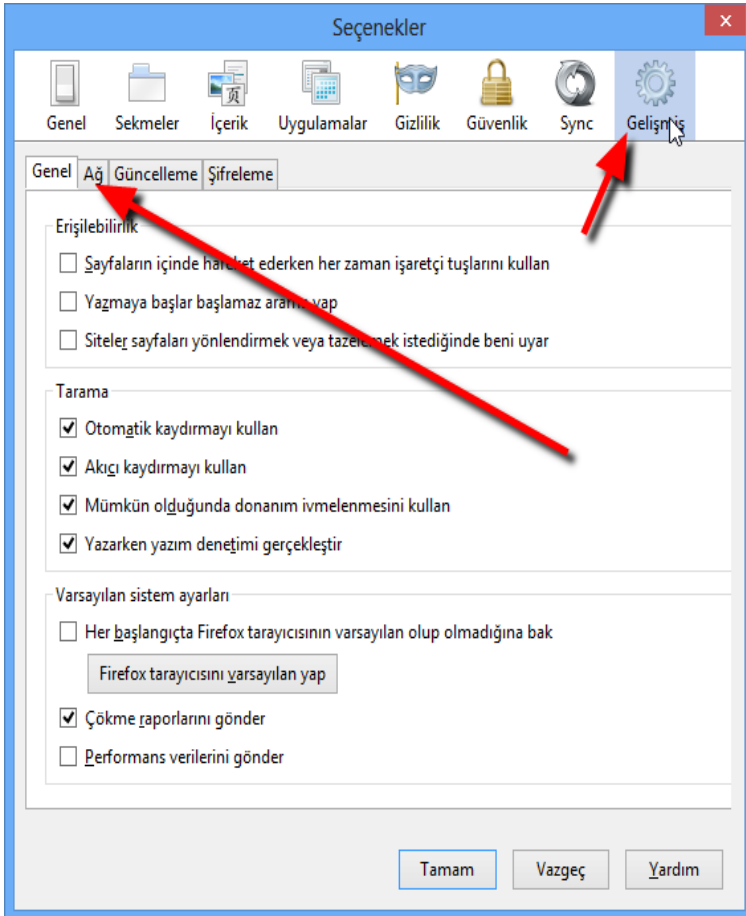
Seçenekler

Genel Sekmeler İçerik Uygulamalar Gizlilik Güvenlik Sync Gelişmiş

Genel | Ağ | Güncelleme | Şifreleme

Erişilebilirlik

Sayfaların içinde hareket ederken her zaman işaretçi tuşlarını kullan

Yazmaya başlar başlamaz arama yap

Siteler sayfaları yönlendirmek veya tazelemek istediğinde beni uyar

Tarama

Otomatik kaydırmayı kullan

Akıcı kaydırmayı kullan

Mümkün olduğunda donanım ivmelenmesini kullan

Yazarken yazım denetimi gerçekleştir

Varsayılan sistem ayarları

Her başlangıçta Firefox tarayıcısının varsayılan olup olmadığına bak

Firefox tarayıcısını varsayılan yap

Çökme raporlarını gönder

Performans verilerini gönder

Tamam Vazgeç Yardım